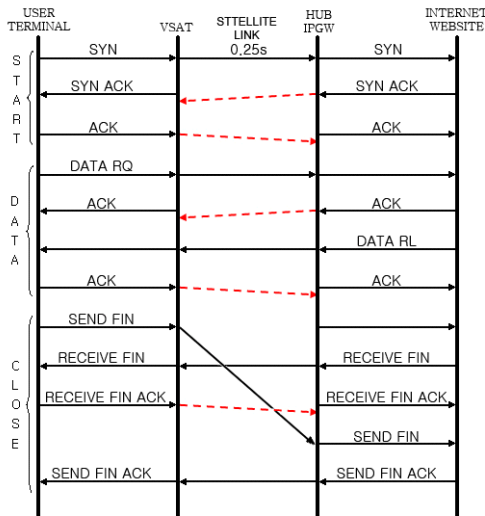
USER TERMINAL

VSAT

STTELLITE LINK

HUB IPGW

INTERNET WEBSITE

0,25s

S T A R T

SYN

SYN

SYN ACK

SYN ACK

ACK

ACK

D A T A

DATA RQ

ACK

ACK

DATA RL

ACK

ACK

C L O S E

SEND FIN

RECEIVE FIN

RECEIVE FIN

RECEIVE FIN ACK

RECEIVE FIN ACK

SEND FIN

SEND FIN ACK

SEND FIN ACK